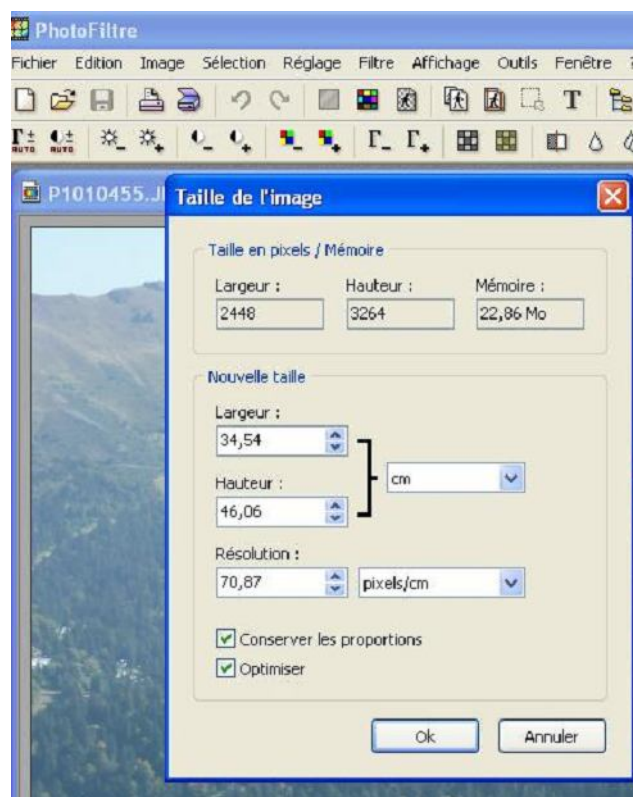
PhotoFiltre

Fichier Edition Image Sélection Réglage Filtre Affichage Outils Fenêtre

T

P1010455.J

Taille de l'image

Taille en pixels / Mémoire

Largeur : 2448
Hauteur : 3264
Mémoire : 22,86 Mo

Nouvelle taille

Largeur : 34,54
Hauteur : 46,06
cm

Résolution : 70,87 pixels/cm

Conserver les proportions
Optimiser

Ok
Annuler